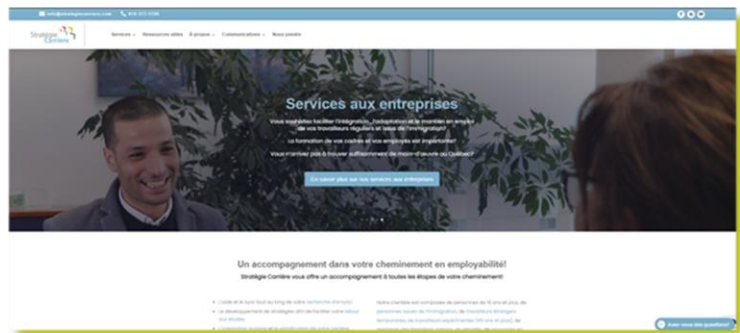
info@strategiecarriere.com 418 323-5746

Stratégie Carrière

Services Ressources utiles À propos Communications Nous joindre

Services aux entreprises

Vous souhaitez faciliter l'intégration, l'adaptation et le maintien en emploi de vos travailleurs réguliers et issus de l'immigration?

La formation de vos cadres et vos employés est importante?

Vous n'arrivez pas à trouver suffisamment de main-d'œuvre au Québec?

En savoir plus sur nos services aux entreprises

Un accompagnement dans votre cheminement en employabilité!

Stratégie Carrière vous offre un accompagnement à toutes les étapes de votre cheminement!

L'aide et le suivi tout au long de votre recherche d'emploi

Le développement de stratégies afin de faciliter votre retour aux études

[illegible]

Notre clientèle est composée de personnes de 16 ans et plus, de personnes issues de l'immigration, de travailleurs étrangers temporaires, de travailleurs expérimentés (50 ans et plus), de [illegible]

Avez-vous des questions?